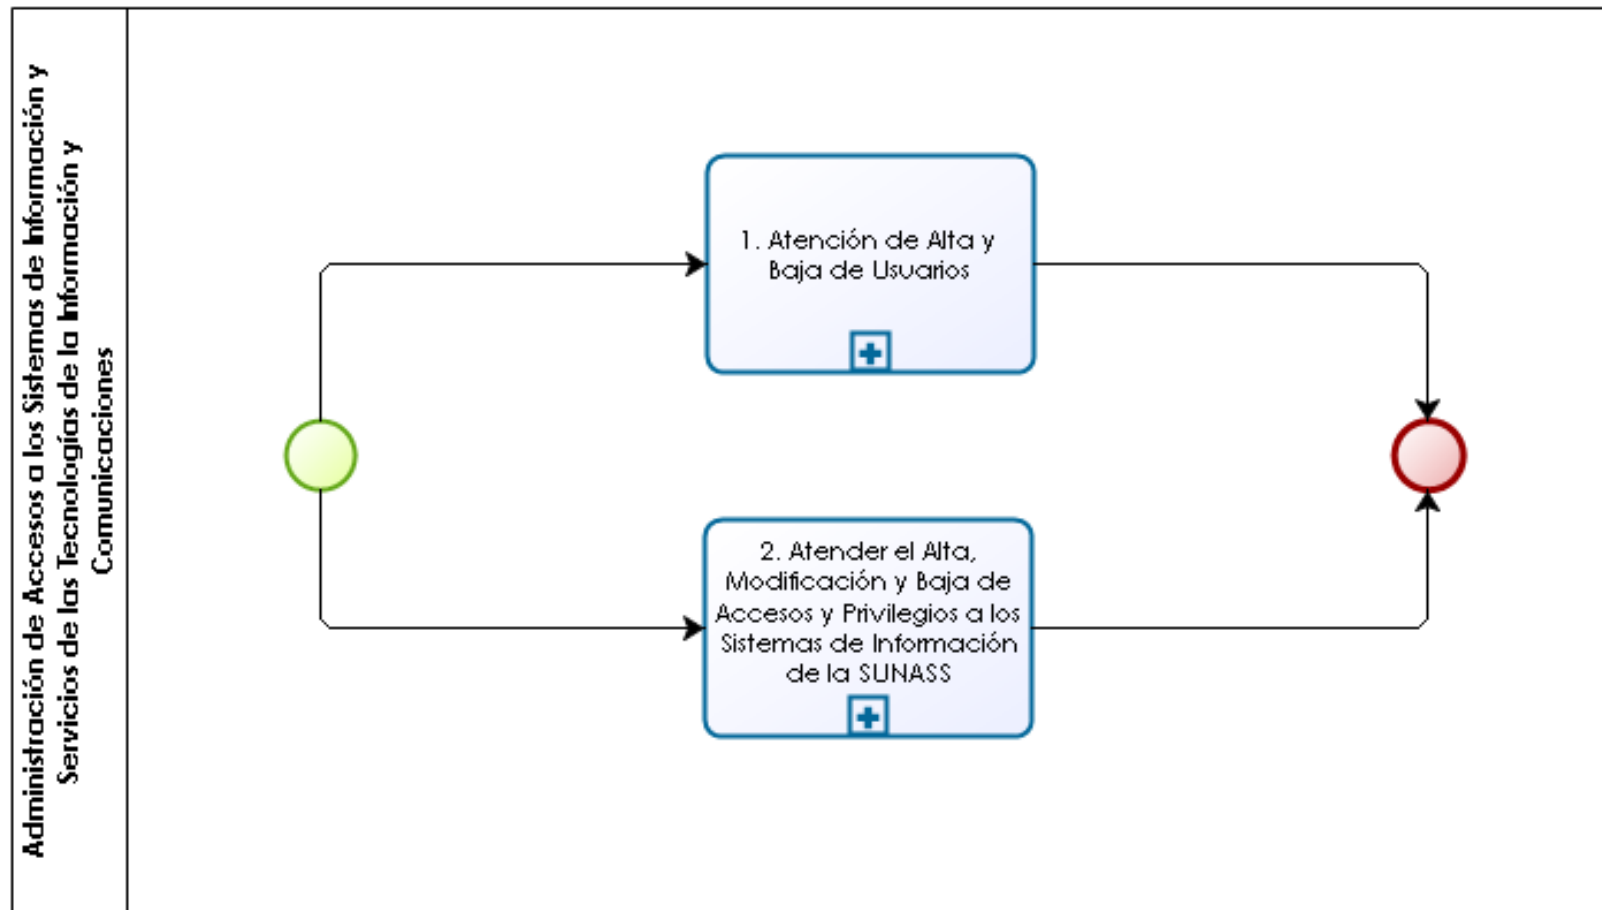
Administración de Accesos a los Sistemas de Información y Servicios de las Tecnologías de la Información y Comunicaciones

1. Atención de Alta y Baja de Usuarios

2. Atender el Alta, Modificación y Baja de Accesos y Privilegios a los Sistemas de Información de la SUNASS